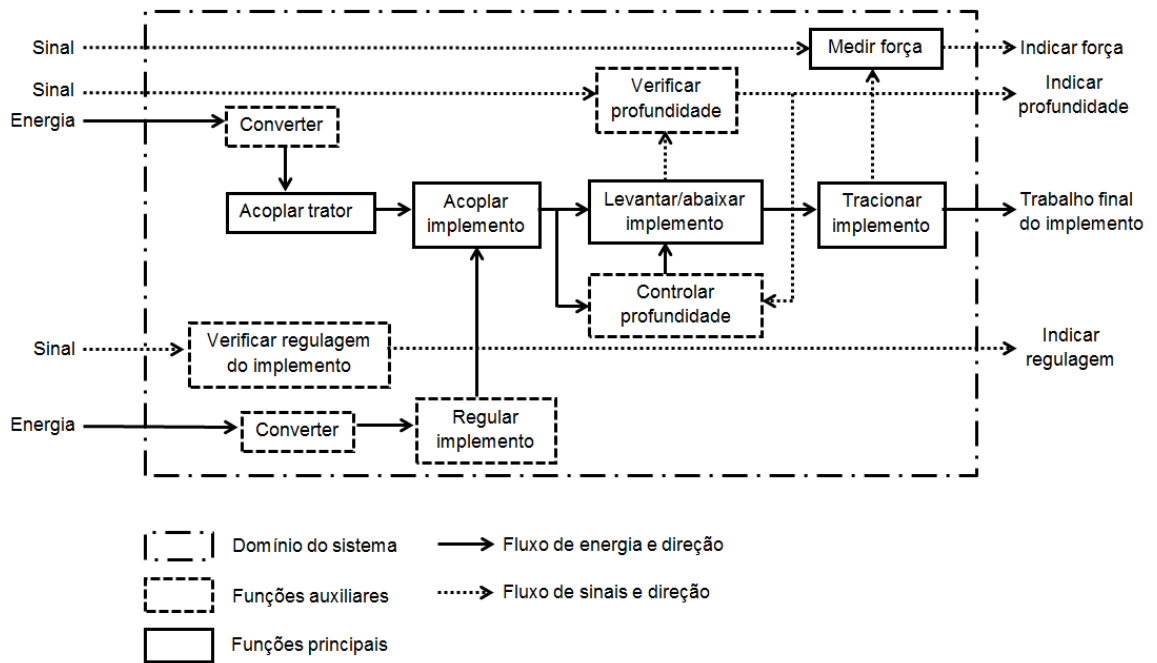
Sinal

Medir força

Indicar força

Sinal

Verificar profundidade

Indicar profundidade

Energia

Converter

Acoplar trator

Acoplar implemento

Levantar/abaixar implemento

Tracionar implemento

Trabalho final do implemento

Controlar profundidade

Sinal

Verificar regulagem do implemento

Indicar regulagem

Energia

Converter

Regular implemento

Domínio do sistema

Fluxo de energia e direção

Funções auxiliares

Fluxo de sinais e direção

Funções principais